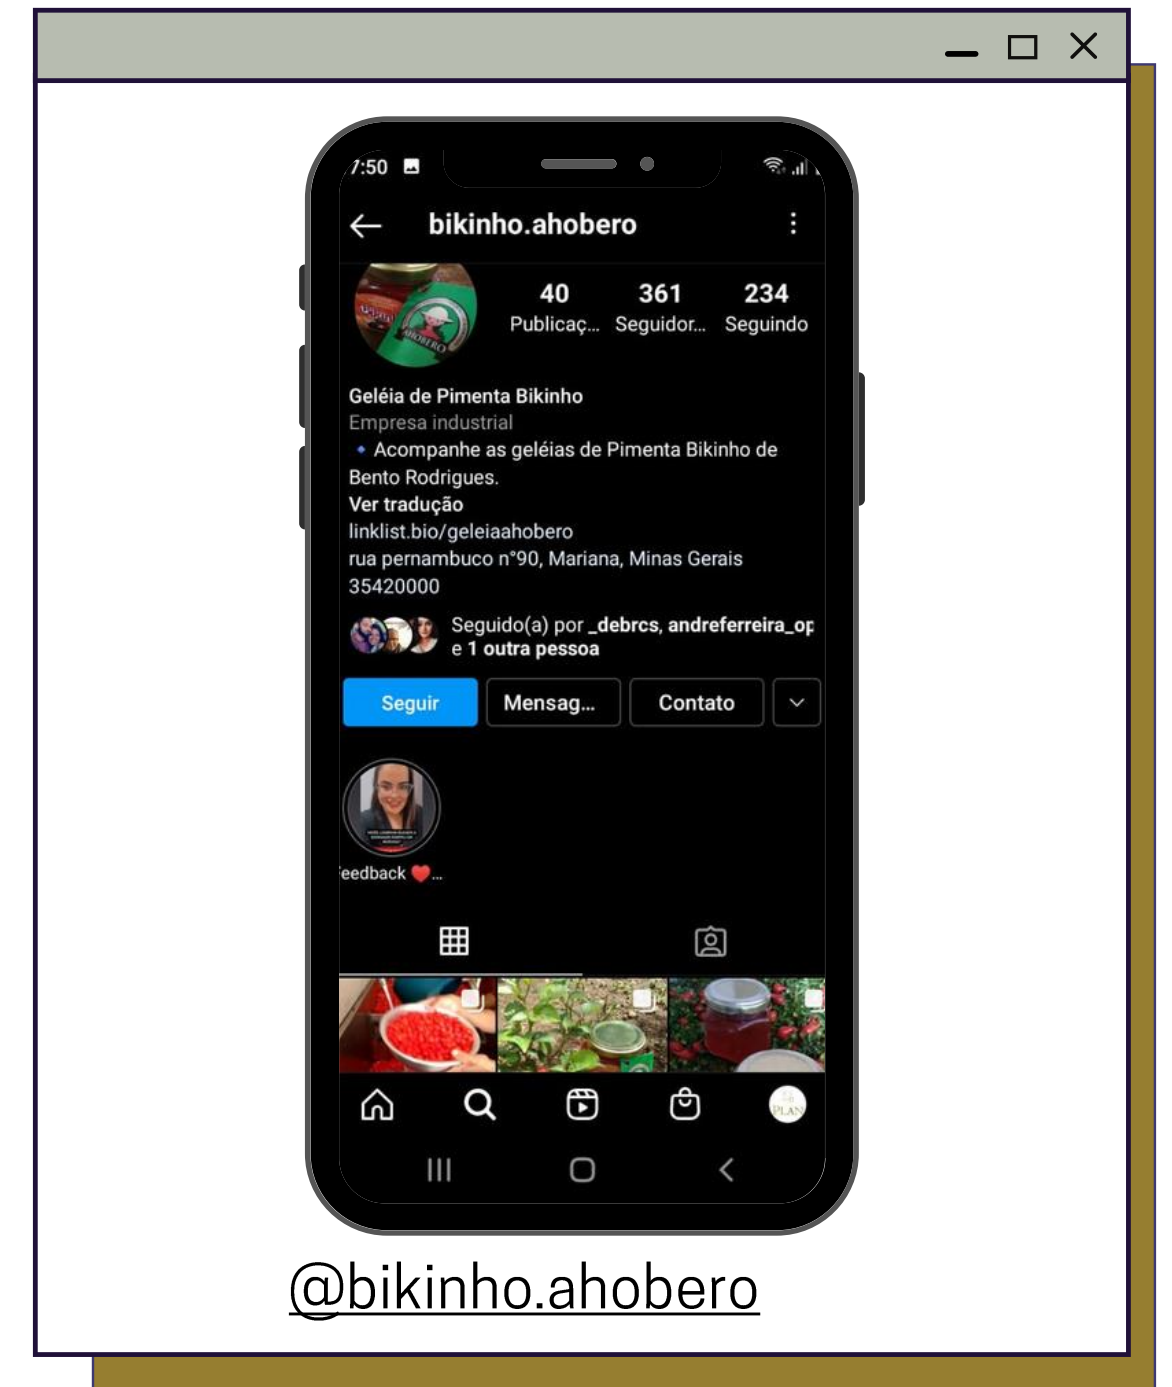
7:50

bikinho.ahobero

40 Publicaç... 361 Seguidor... 234 Seguindo

Geléia de Pimenta Bikinho
Empresa industrial
🔹 Acompanhe as geléias de Pimenta Bikinho de Bento Rodrigues.
Ver tradução
linklist.bio/geleiaahobero
rua pernambuco n°90, Mariana, Minas Gerais 35420000

Seguido(a) por _debrcs, andreferreira_op e 1 outra pessoa

Seguir Mensag... Contato

eedback ❤️...

@bikinho.ahobero